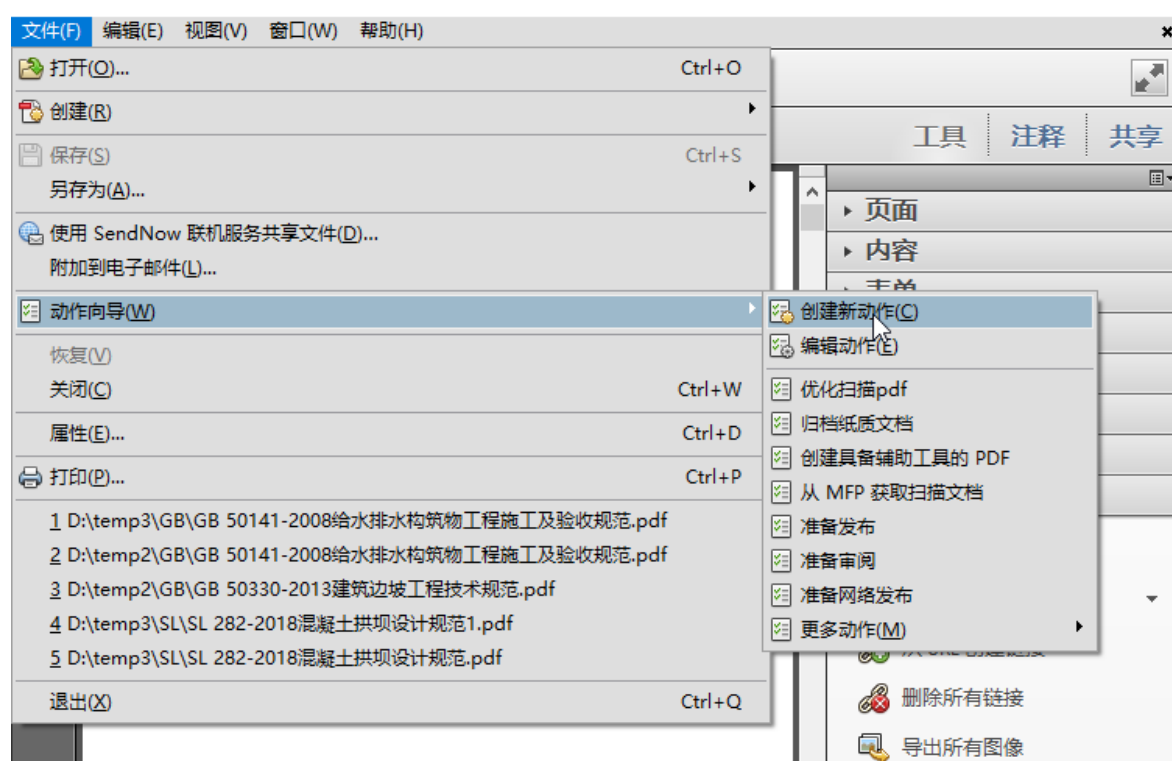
文件(F) 编辑(E) 视图(V) 窗口(W) 帮助(H)

打开(O)... Ctrl+O
创建(R)
保存(S) Ctrl+S
另存为(A)...
使用 SendNow 联机服务共享文件(D)...
附加到电子邮件(L)...
动作向导(W)
恢复(V)
关闭(C) Ctrl+W
属性(E)... Ctrl+D
打印(P)... Ctrl+P
1 D:\temp3\GB\GB 50141-2008给水排水构筑物工程施工及验收规范.pdf
2 D:\temp2\GB\GB 50141-2008给水排水构筑物工程施工及验收规范.pdf
3 D:\temp2\GB\GB 50330-2013建筑边坡工程技术规范.pdf
4 D:\temp3\SL\SL 282-2018混凝土拱坝设计规范1.pdf
5 D:\temp3\SL\SL 282-2018混凝土拱坝设计规范.pdf
退出(X) Ctrl+Q

创建新动作(C)
编辑动作(E)
优化扫描pdf
归档纸质文档
创建具备辅助工具的 PDF
从 MFP 获取扫描文档
准备发布
准备审阅
准备网络发布
更多动作(M)

工具 注释 共享
页面
内容
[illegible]
删除所有链接
导出所有图像